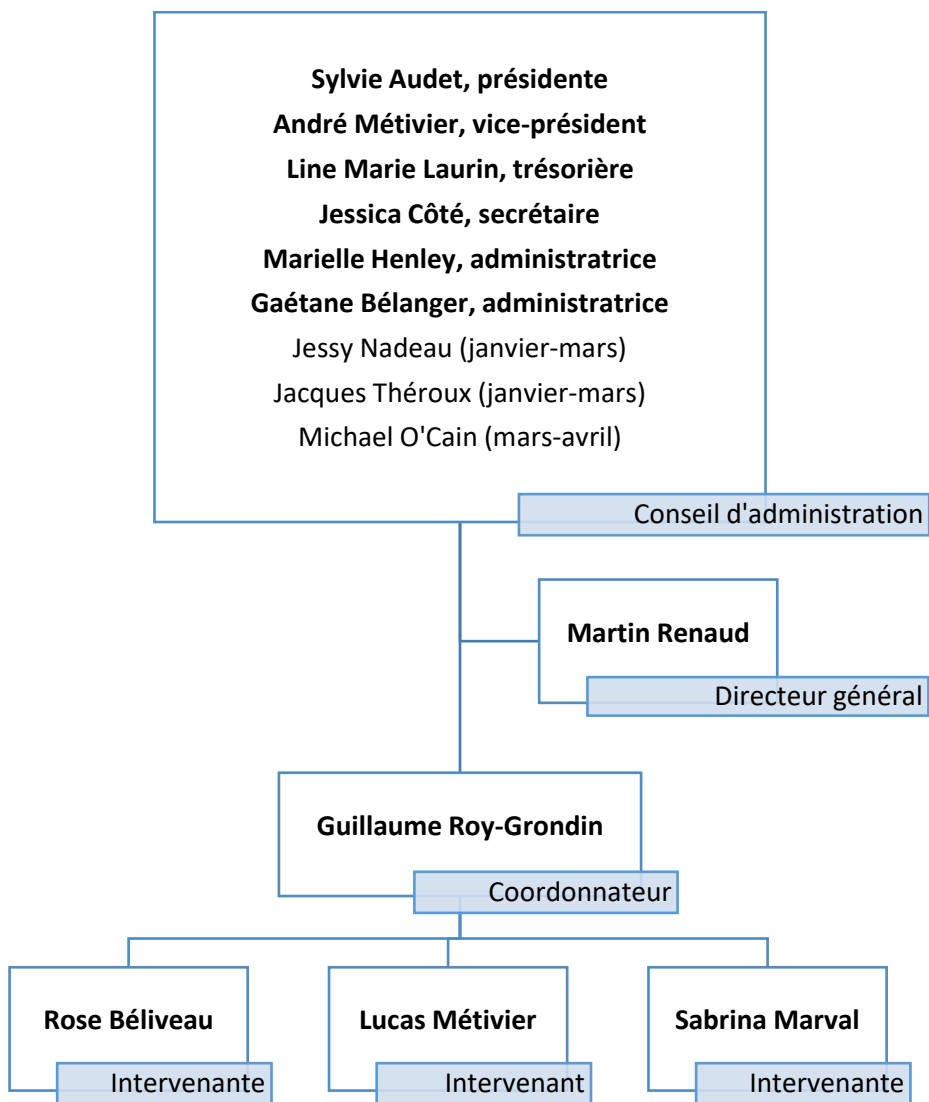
Sylvie Audet, présidente
André Métivier, vice-président
Line Marie Laurin, trésorière
Jessica Côté, secrétaire
Marielle Henley, administratrice
Gaétane Bélanger, administratrice
Jessy Nadeau (janvier-mars)
Jacques Théroux (janvier-mars)
Michael O'Cain (mars-avril)

Conseil d'administration

Martin Renaud

Directeur général

Guillaume Roy-Grondin

Coordonnateur

Rose Béliveau

Intervenante

Lucas Métivier

Intervenant

Sabrina Marval

Intervenante